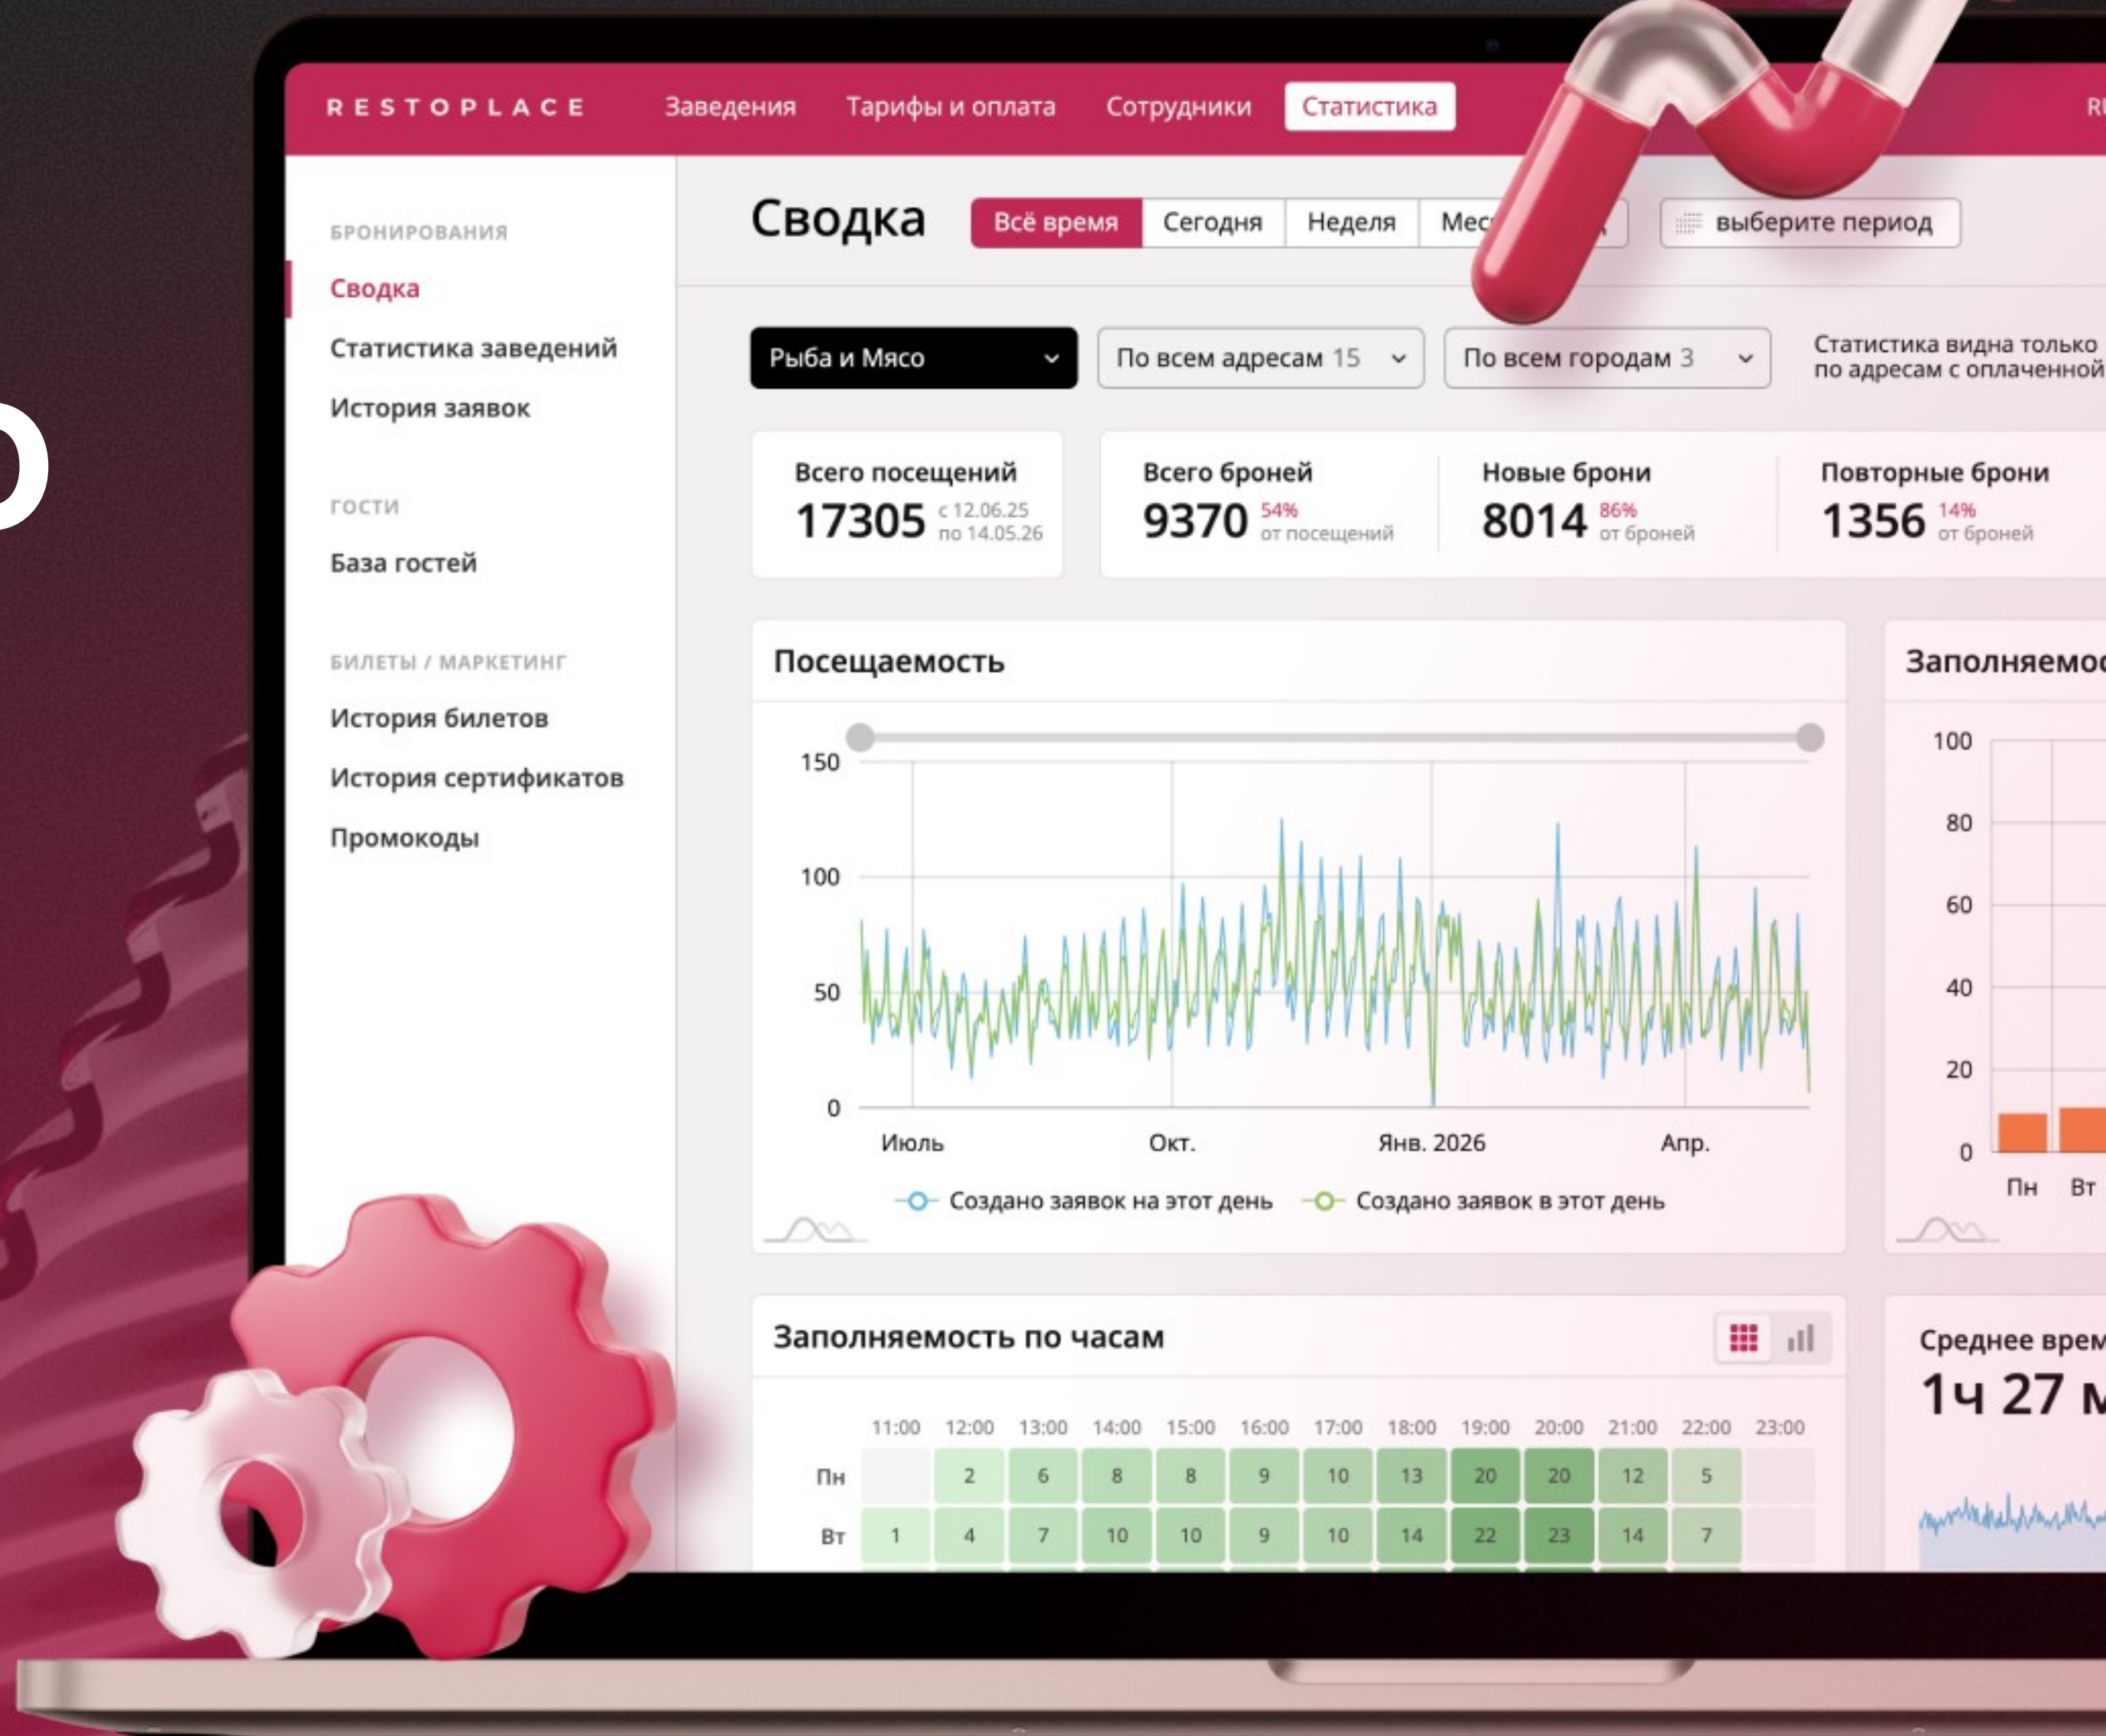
RESTOPLACE Заведения Тарифы и оплата Сотрудники Статистика R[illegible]

БРОНИРОВАНИЯ
Сводка
Статистика заведений
История заявок

ГОСТИ
База гостей

БИЛЕТЫ / МАРКЕТИНГ
История билетов
История сертификатов
Промокоды

Сводка
Всё время Сегодня Неделя Мес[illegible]
выберите период

Рыба и Мясо
По всем адресам 15
По всем городам 3
Статистика видна только по адресам с оплаченной

Всего посещений
17305 с 12.06.25 по 14.05.26

Всего броней
9370 54% от посещений

Новые брони
8014 86% от броней

Повторные брони
1356 14% от броней

Посещаемость

| 150 |
|---|
| 100 |
| 50 |
| 0 |

Июль Окт. Янв. 2026 Апр.

Создано заявок на этот день
Создано заявок в этот день

Заполняемо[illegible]
100
80
60
40
20
0
Пн Вт

Заполняемость по часам

| | 11:00 | 12:00 | 13:00 | 14:00 | 15:00 | 16:00 | 17:00 | 18:00 | 19:00 | 20:00 | 21:00 | 22:00 | 23:00 |
|---|---|---|---|---|---|---|---|---|---|---|---|---|---|
| Пн | | 2 | 6 | 8 | 8 | 9 | 10 | 13 | 20 | 20 | 12 | 5 | |
| Вт | 1 | 4 | 7 | 10 | 10 | 9 | 10 | 14 | 22 | 23 | 14 | 7 | |

Среднее врем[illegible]
1ч 27 м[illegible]